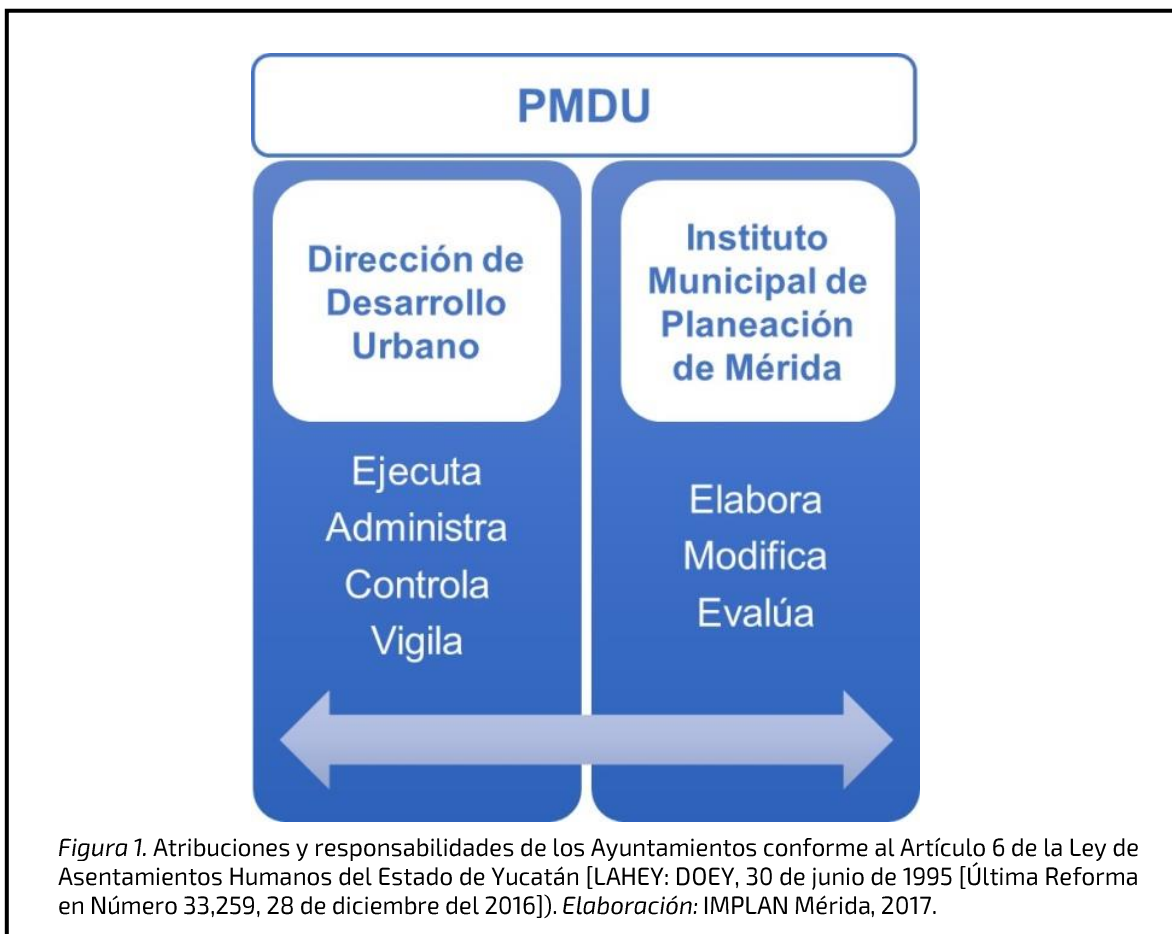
PMDU

Dirección de Desarrollo Urbano

Ejecuta
Administra
Controla
Vigila

Instituto Municipal de Planeación de Mérida

Elabora
Modifica
Evalúa

*Figura 1.* Atribuciones y responsabilidades de los Ayuntamientos conforme al Artículo 6 de la Ley de Asentamientos Humanos del Estado de Yucatán [LAHEY: DOEY, 30 de junio de 1995 [Última Reforma en Número 33,259, 28 de diciembre del 2016]). *Elaboración:* IMPLAN Mérida, 2017.